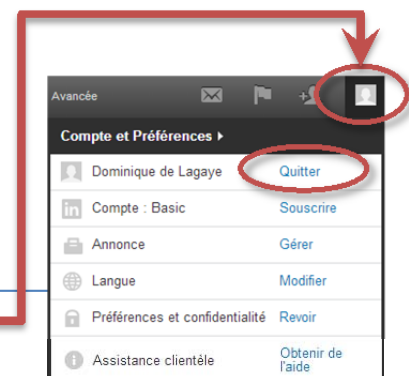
Avancée

Compte et Préférences ▸

| | |
|---|---|
| Dominique de Lagaye | Quitter |
| Compte : Basic | Souscrire |
| Annonce | Gérer |
| Langue | Modifier |
| Préférences et confidentialité | Revoir |
| Assistance clientèle | Obtenir de l'aide |